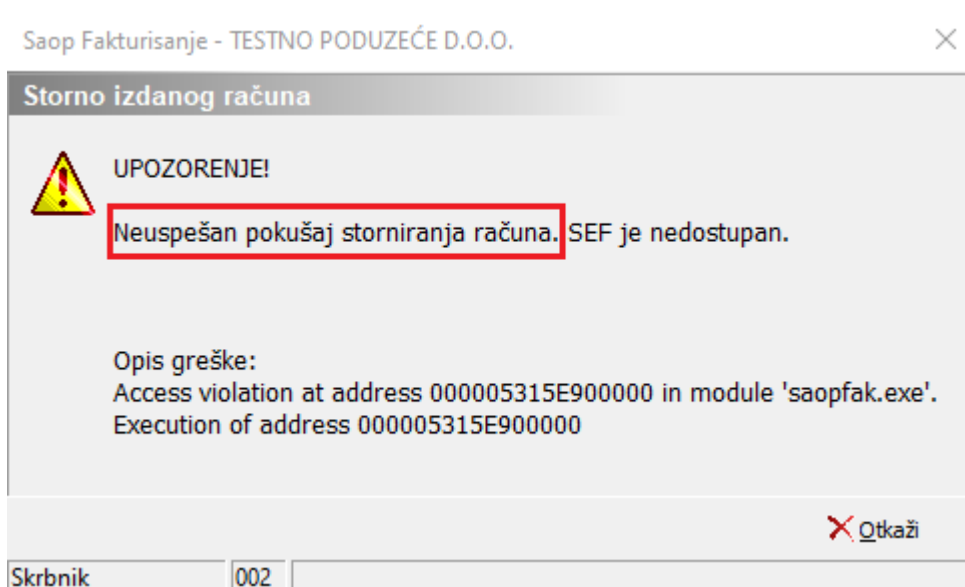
Saop Fakturisanje - TESTNO PODUZEĆE D.O.O.

Storno izdanog računa

UPOZORENJE!

Neuspešan pokušaj storniranja računa. SEF je nedostupan.

Opis greške:
Access violation at address 000005315E900000 in module 'saopfak.exe'. Execution of address 000005315E900000

Otkaži

Skrbnik | 002